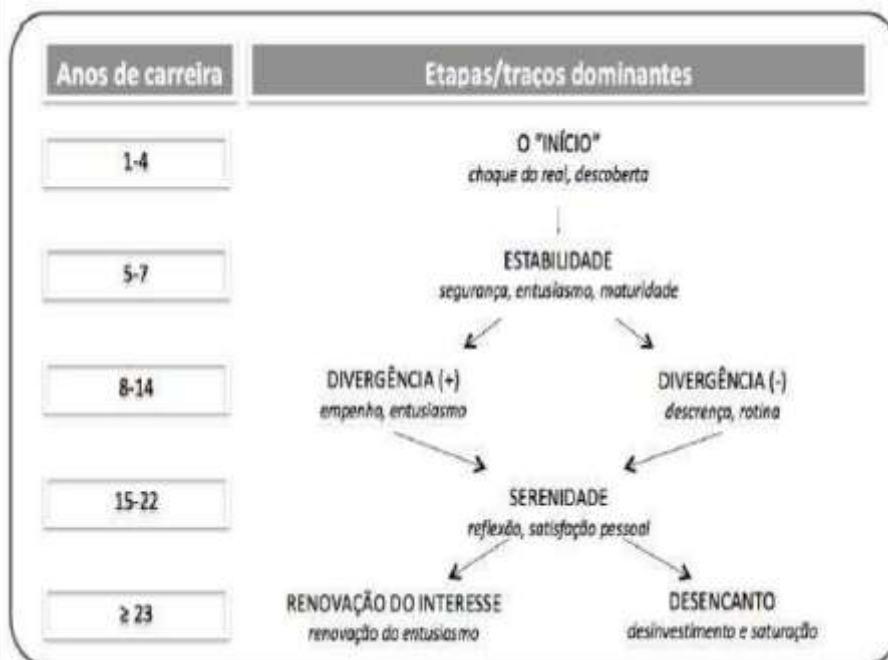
Anos de carreira

Etapas/traços dominantes

1-4

O "INÍCIO"
choque do real, descoberta

5-7

ESTABILIDADE
segurança, entusiasmo, maturidade

8-14

DIVERGÊNCIA (+)
empenho, entusiasmo

DIVERGÊNCIA (-)
descrença, rotina

15-22

SERENIDADE
reflexão, satisfação pessoal

≥ 23

RENOVAÇÃO DO INTERESSE
renovação do entusiasmo

DESENCANTO
desinvestimento e saturação